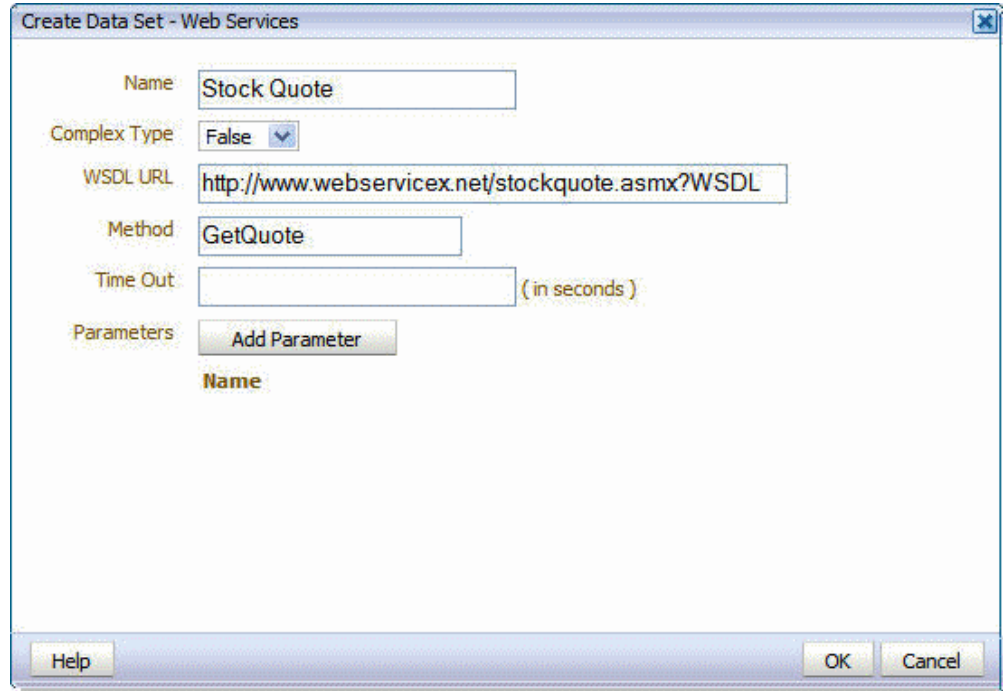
Create Data Set - Web Services

Name Stock Quote

Complex Type False

WSDL URL http://www.webservicex.net/stockquote.asmx?WSDL

Method GetQuote

Time Out ( in seconds )

Parameters Add Parameter

Name

Help

OK Cancel